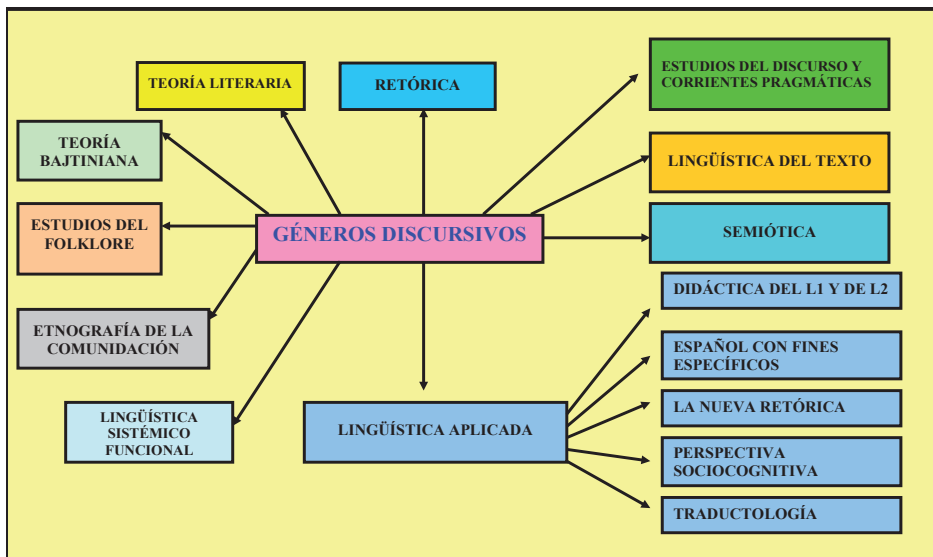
GÉNEROS DISCURSIVOS

TEORÍA LITERARIA

RETÓRICA

ESTUDIOS DEL DISCURSO Y CORRIENTES PRAGMÁTICAS

TEORÍA BAJTINIANA

LINGÜÍSTICA DEL TEXTO

ESTUDIOS DEL FOLKLORE

SEMIÓTICA

DIDÁCTICA DEL L1 Y DE L2

ETNOGRAFÍA DE LA COMUNIDACIÓN

ESPAÑOL CON FINES ESPECÍFICOS

LINGÜÍSTICA SISTÉMICO FUNCIONAL

LINGÜÍSTICA APLICADA

LA NUEVA RETÓRICA

PERSPECTIVA SOCIOCOGNITIVA

TRADUCTOLOGÍA